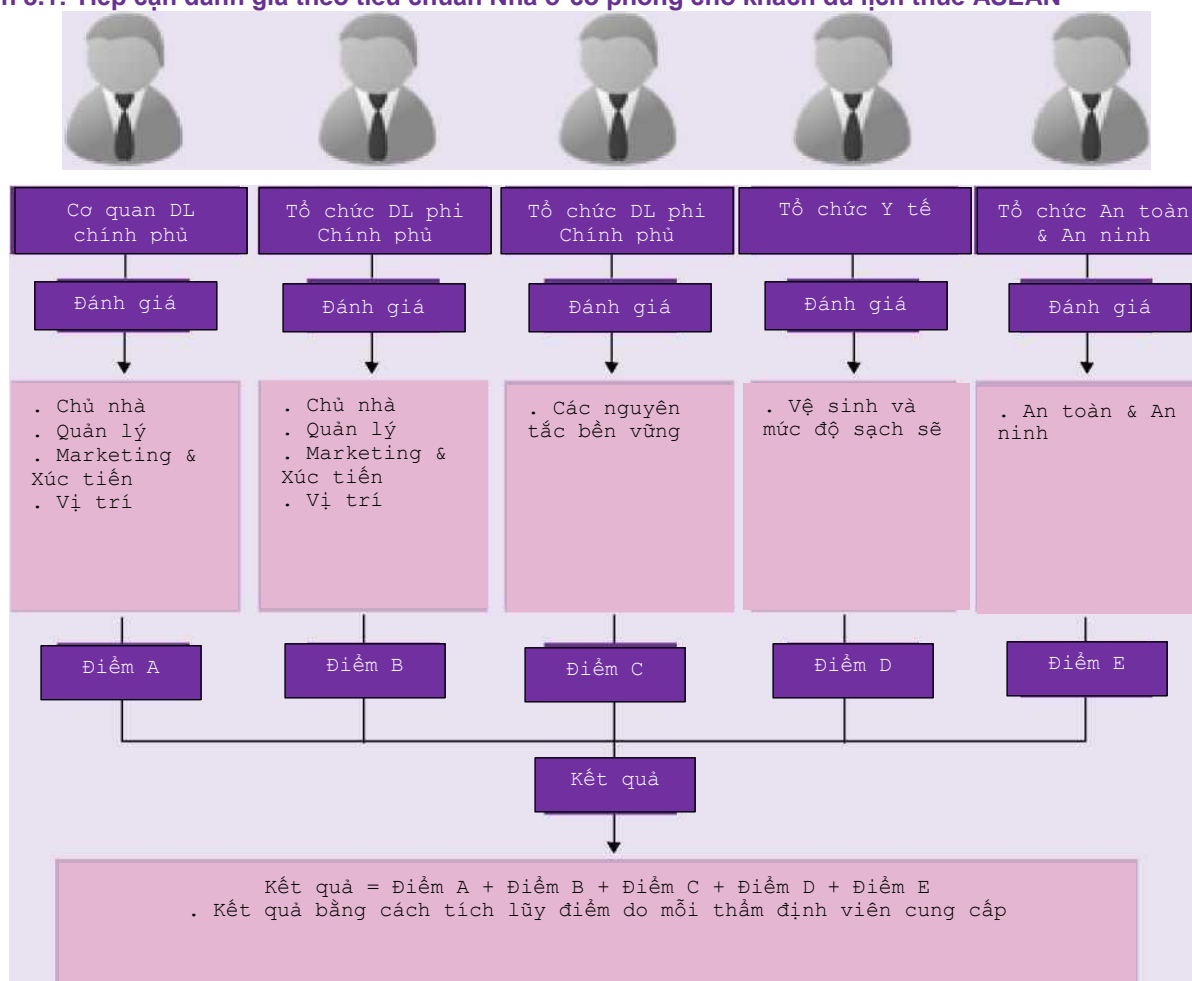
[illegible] Tiếp cận đánh giá theo tiêu chuẩn Nhà ở có phòng cho khách du lịch thuê ASEAN

Cơ quan DL chính phủ

Đánh giá

. Chủ nhà
. Quản lý
. Marketing & Xúc tiến
. Vị trí

Điểm A

Tổ chức DL phi Chính phủ

Đánh giá

. Chủ nhà
. Quản lý
. Marketing & Xúc tiến
. Vị trí

Điểm B

Tổ chức DL phi Chính phủ

Đánh giá

. Các nguyên tắc bền vững

Điểm C

Tổ chức Y tế

Đánh giá

. Vệ sinh và mức độ sạch sẽ

Điểm D

Tổ chức An toàn & An ninh

Đánh giá

. An toàn & An ninh

Điểm E

Kết quả

Kết quả = Điểm A + Điểm B + Điểm C + Điểm D + Điểm E
. Kết quả bằng cách tích lũy điểm do mỗi thẩm định viên cung cấp